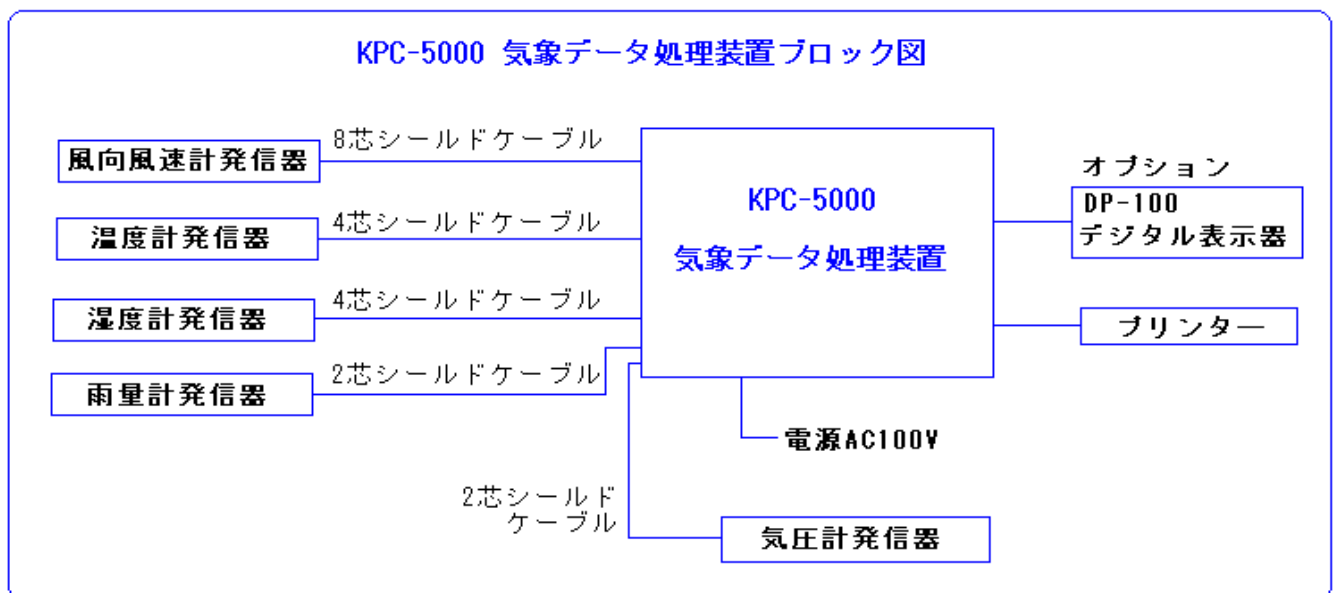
KPC-5000 気象データ処理装置ブロック図

風向風速計発信器

8芯シールドケーブル

湿度計発信器

4芯シールドケーブル

湿度計発信器

4芯シールドケーブル

雨量計発信器

2芯シールドケーブル

KPC-5000

気象データ処理装置

オプション

DP-100
デジタル表示器

プリンター

電源AC100V

2芯シールド
ケーブル

気圧計発信器